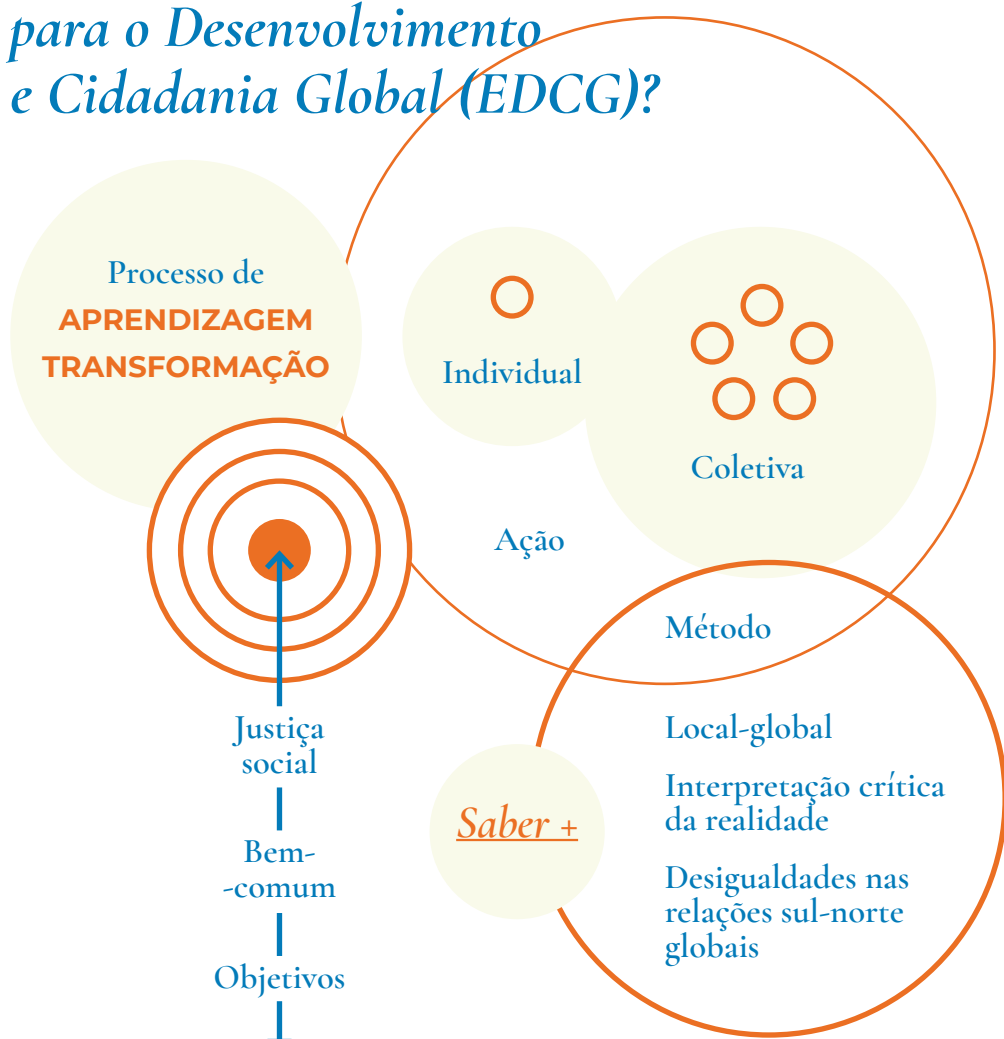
para o Desenvolvimento e Cidadania Global (EDCG)?

Processo de
APRENDIZAGEM
TRANSFORMAÇÃO

Individual

Coletiva

Ação

Método

Justiça social

Bem-comum

Objetivos

Saber +

Local-global

Interpretação crítica da realidade

Desigualdades nas relações sul-norte globais